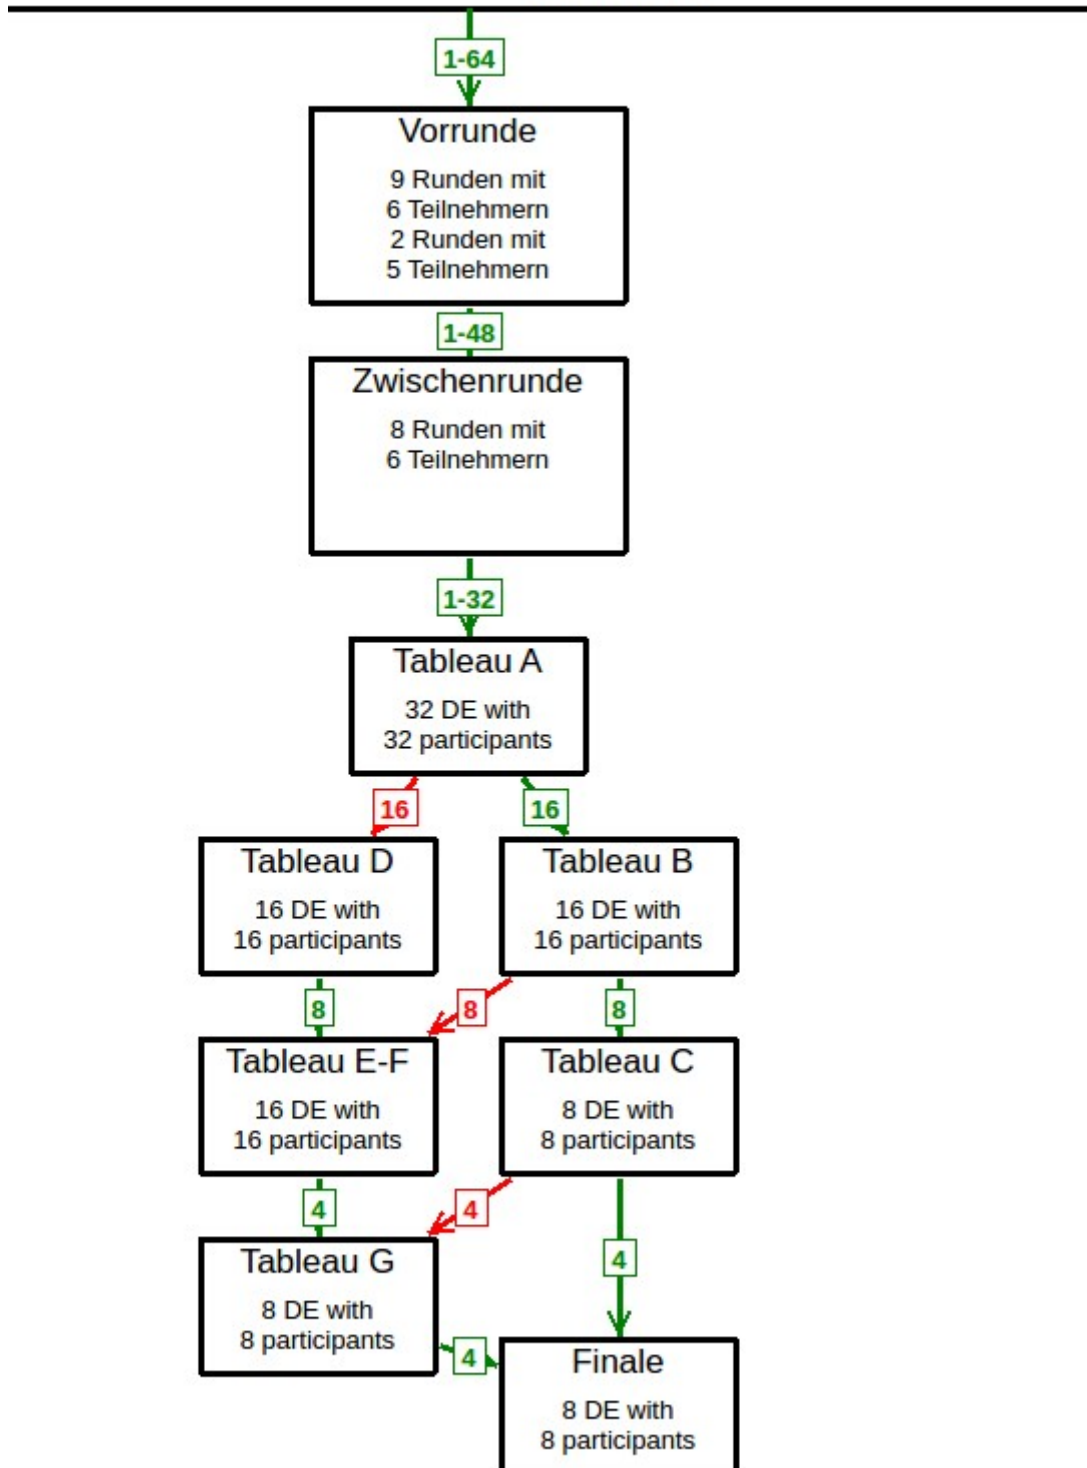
1-64

Vorrunde
9 Runden mit
6 Teilnehmern
2 Runden mit
5 Teilnehmern

1-48

Zwischenrunde
8 Runden mit
6 Teilnehmern

1-32

Tableau A
32 DE with
32 participants

16

16

Tableau D
16 DE with
16 participants

Tableau B
16 DE with
16 participants

8

8

8

Tableau E-F
16 DE with
16 participants

Tableau C
8 DE with
8 participants

4

4

4

Tableau G
8 DE with
8 participants

4

Finale
8 DE with
8 participants